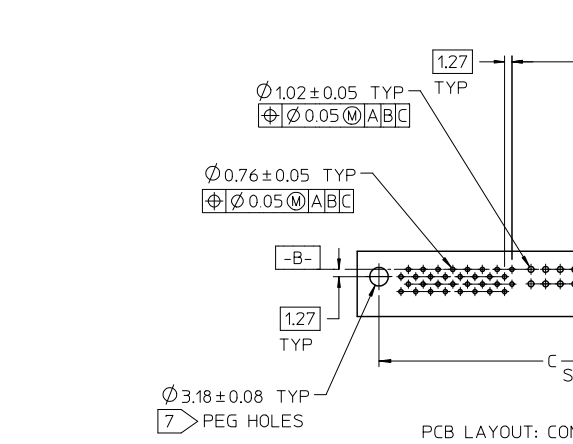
1.27
TYP

$\varnothing 1.02 \pm 0.05$ TYP
| $\oplus$ | $\varnothing$ 0.05 Ⓜ | A | B | C |
|---|---|---|---|---|

$\varnothing 0.76 \pm 0.05$ TYP
| $\oplus$ | $\varnothing$ 0.05 Ⓜ | A | B | C |
|---|---|---|---|---|

-B-

1.27
TYP

C
S

$\varnothing 3.18 \pm 0.08$ TYP
7 PEG HOLES

PCB LAYOUT: CO